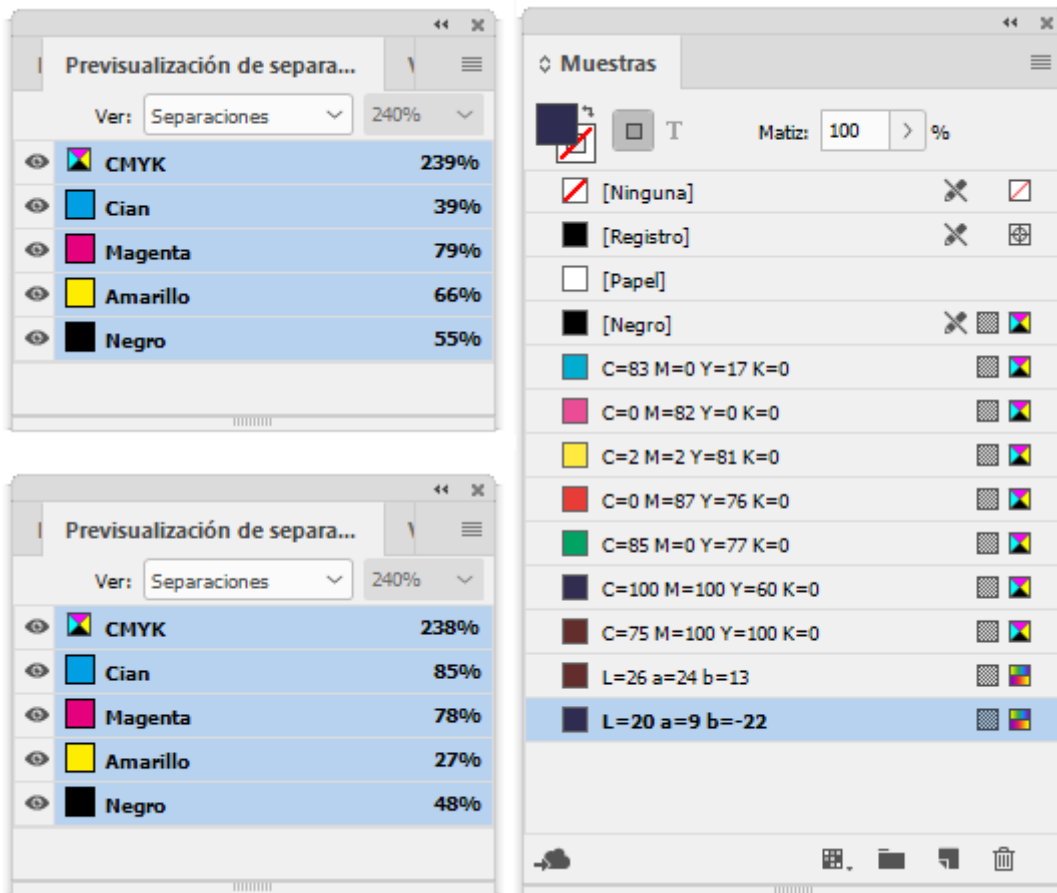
Previsualización de separa...

Ver: Separaciones 240%

CMYK 239%
Cian 39%
Magenta 79%
Amarillo 66%
Negro 55%

Previsualización de separa...

Ver: Separaciones 240%

CMYK 238%
Cian 85%
Magenta 78%
Amarillo 27%
Negro 48%

Muestras

T Matiz: 100 > %

[Ninguna]
[Registro]
[Papel]
[Negro]
C=83 M=0 Y=17 K=0
C=0 M=82 Y=0 K=0
C=2 M=2 Y=81 K=0
C=0 M=87 Y=76 K=0
C=85 M=0 Y=77 K=0
C=100 M=100 Y=60 K=0
C=75 M=100 Y=100 K=0
L=26 a=24 b=13
L=20 a=9 b=-22